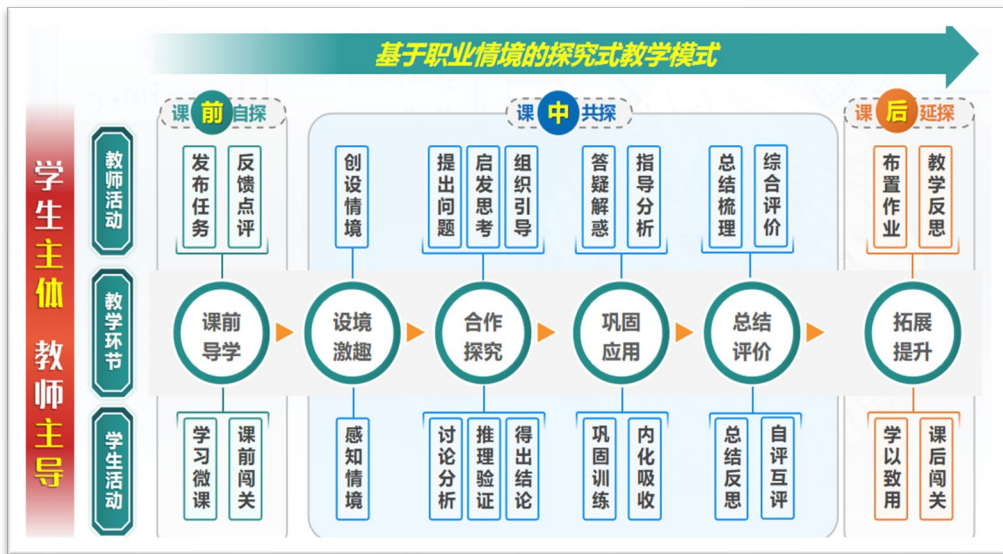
基于职业情境的探究式教学模式

学生主体 教师主导

教师活动
教学环节
学生活动

课前自探

发布任务
反馈点评

课前导学

学习微课
课前闯关

课中共探

创设情境
设境激趣
感知情境

提出问题
启发思考
组织引导
合作探究
讨论分析
推理验证
得出结论

答疑解惑
指导分析
巩固应用
巩固训练
内化吸收

总结梳理
综合评价
总结评价
总结反思
自评互评

课后延探

布置作业
教学反思
拓展提升
学以致用
课后闯关